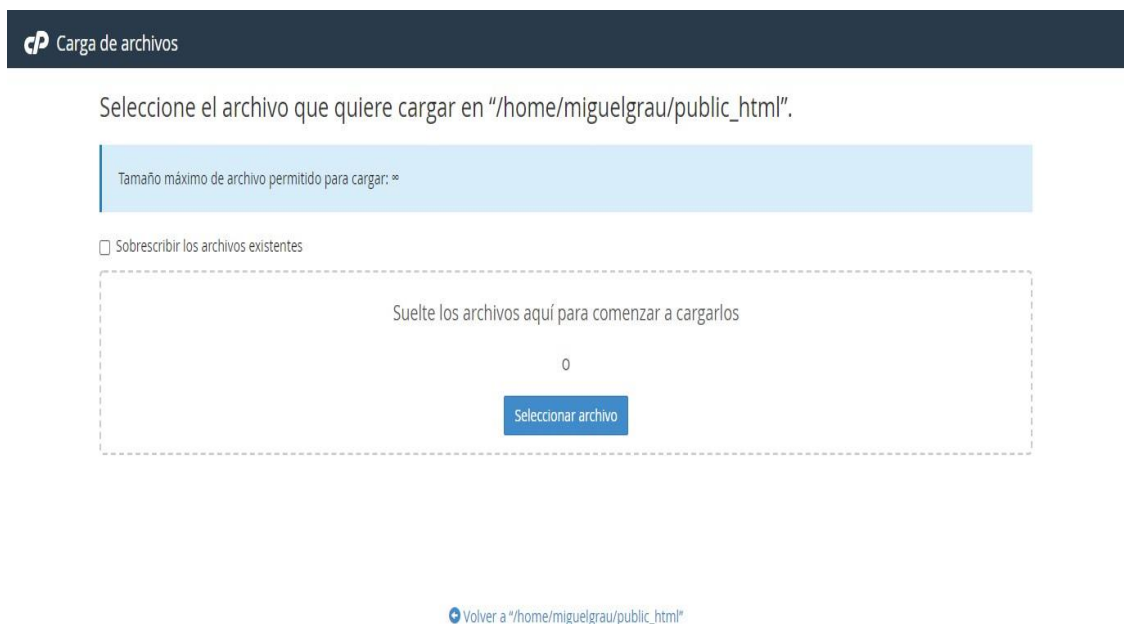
cP Carga de archivos

Seleccione el archivo que quiere cargar en "/home/miguelgrau/public_html".

Tamaño máximo de archivo permitido para cargar: ∞

Sobrescribir los archivos existentes

Suelte los archivos aquí para comenzar a cargarlos

o

Seleccionar archivo

Volver a "/home/miguelgrau/public_html"